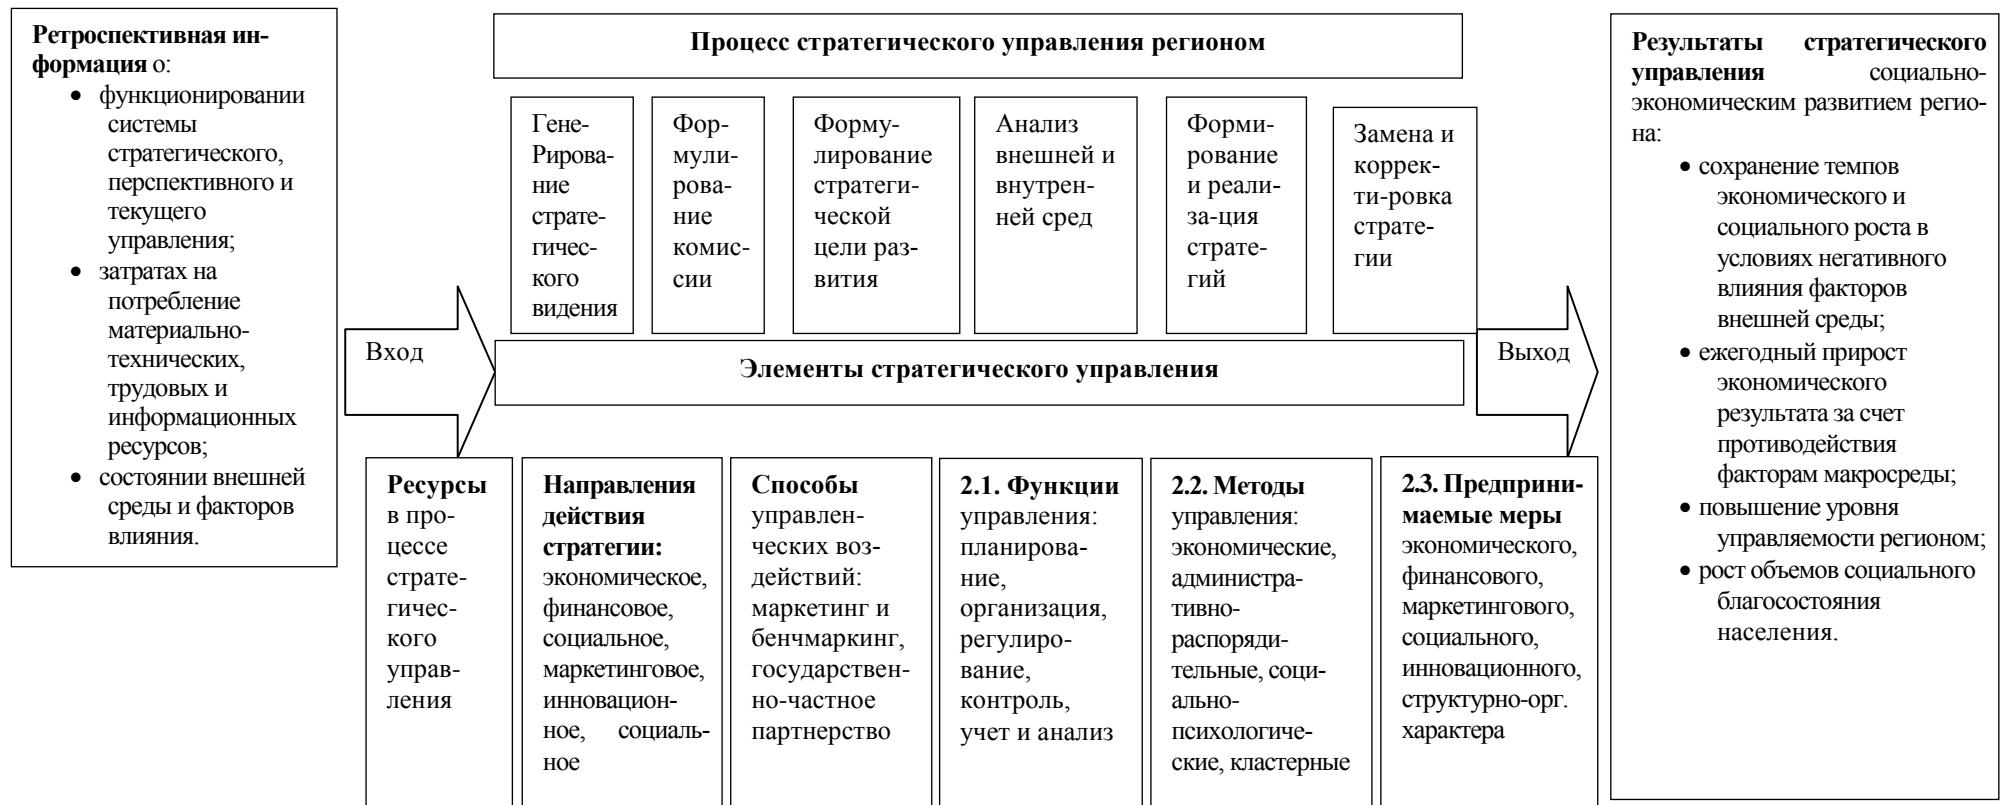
Ретроспективная информация о:
- функционировании системы стратегического, перспективного и текущего управления;
- затратах на потребление материально-технических, трудовых и информационных ресурсов;
- состоянии внешней среды и факторов влияния.

Процесс стратегического управления регионом

Гене-Рирование стратегического видения

Формулирование комиссии

Формулирование стратегической цели развития

Анализ внешней и внутренней сред

Формирование и реализа-ция стратегий

Замена и коррек-ти-ровка стратегии

Вход

Элементы стратегического управления

Выход

Ресурсы в процессе стратегического управления

Направления действия стратегии: экономическое, финансовое, социальное, маркетинговое, инновационное, социальное

Способы управленческих воздействий: маркетинг и бенчмаркинг, государственно-частное партнерство

2.1. Функции управления: планирование, организация, регулирование, контроль, учет и анализ

2.2. Методы управления: экономические, административно-распорядительные, социально-психологические, кластерные

2.3. Предпринимаемые меры экономического, финансового, маркетингового, социального, инновационного, структурно-орг. характера

Результаты стратегического управления социально-экономическим развитием региона:
- сохранение темпов экономического и социального роста в условиях негативного влияния факторов внешней среды;
- ежегодный прирост экономического результата за счет противодействия факторам макросреды;
- повышение уровня управляемости регионом;
- рост объемов социального благосостояния населения.